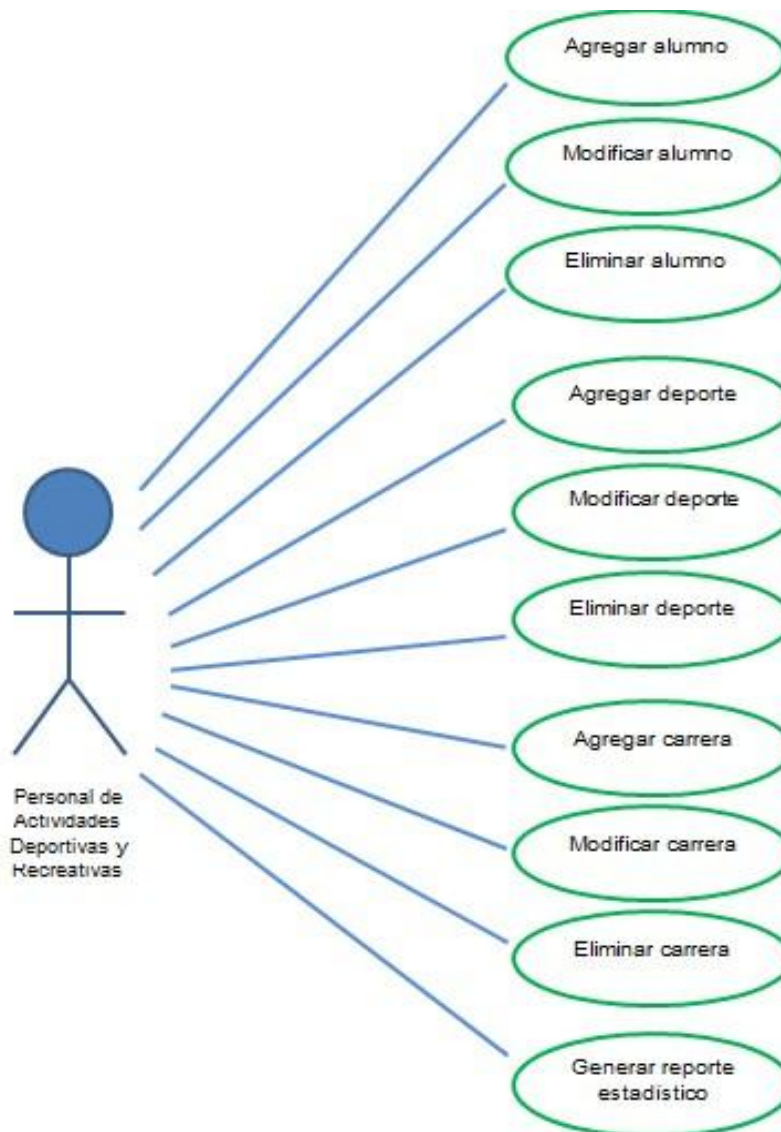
Agregar alumno

Modificar alumno

Eliminar alumno

Agregar deporte

Modificar deporte

Eliminar deporte

Agregar carrera

Modificar carrera

Eliminar carrera

Generar reporte estadístico

Personal de Actividades Deportivas y Recreativas